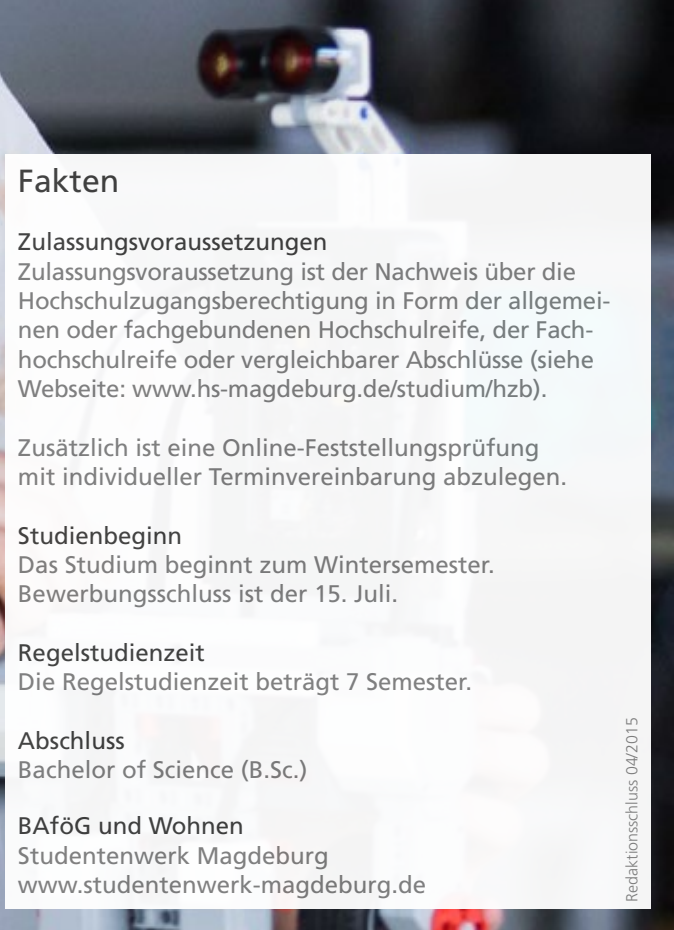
Fakten

Zulassungsvoraussetzungen
Zulassungsvoraussetzung ist der Nachweis über die Hochschulzugangsberechtigung in Form der allgemeinen oder fachgebundenen Hochschulreife, der Fachhochschulreife oder vergleichbarer Abschlüsse (siehe Webseite: www.hs-magdeburg.de/studium/hzb).

Zusätzlich ist eine Online-Feststellungsprüfung mit individueller Terminvereinbarung abzulegen.

Studienbeginn
Das Studium beginnt zum Wintersemester. Bewerbungsschluss ist der 15. Juli.

Regelstudienzeit
Die Regelstudienzeit beträgt 7 Semester.

Abschluss
Bachelor of Science (B.Sc.)

BAföG und Wohnen
Studentenwerk Magdeburg
www.studentenwerk-magdeburg.de

Redaktionsschluss 04/2015